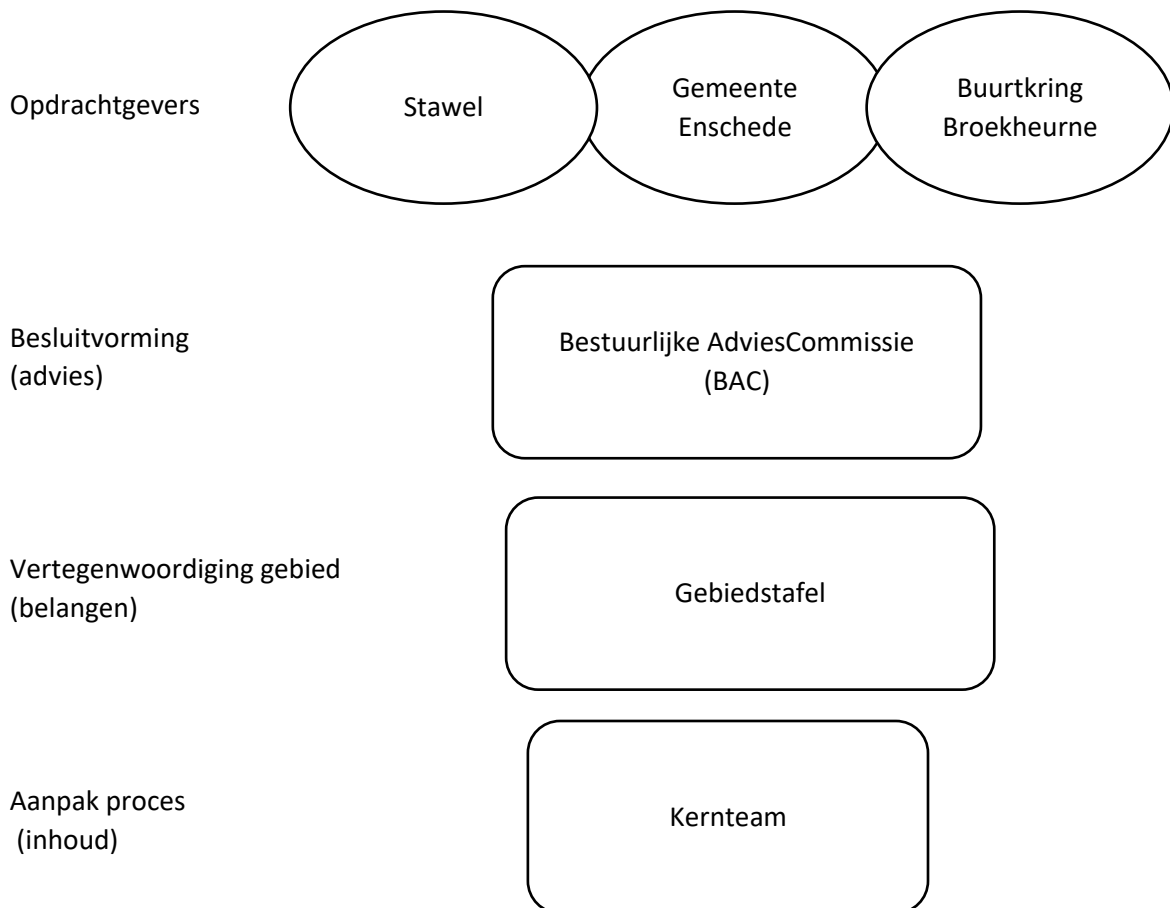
Opdrachtgevers

Stawel

Gemeente Enschede

Buurtkring Broekheurne

Besluitvorming (advies)

Bestuurlijke AdviesCommissie (BAC)

Vertegenwoordiging gebied (belangen)

Gebiedstafel

Aanpak proces (inhoud)

Kernteam